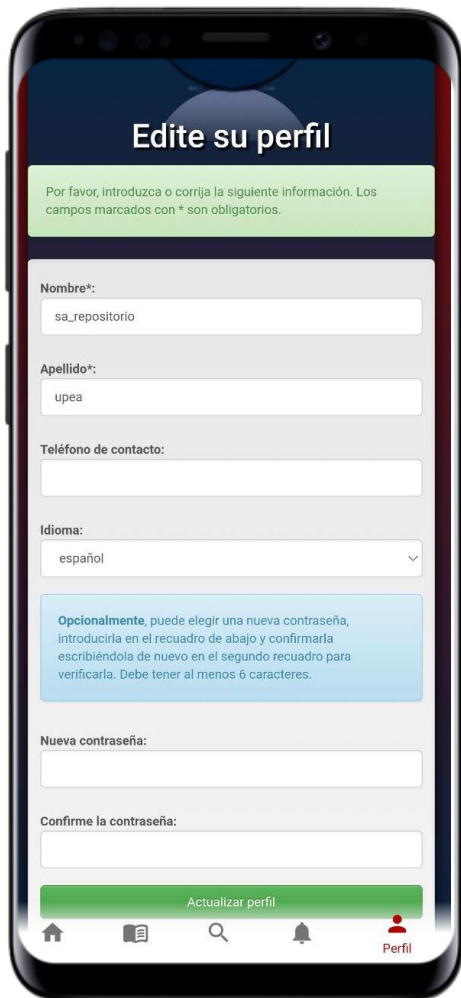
Edite su perfil

Por favor, introduzca o corrija la siguiente información. Los campos marcados con * son obligatorios.

Nombre*:

sa_repositorio

Apellido*:

upea

Teléfono de contacto:

Idioma:

español

Opcionalmente, puede elegir una nueva contraseña, introducirla en el recuadro de abajo y confirmarla escribiéndola de nuevo en el segundo recuadro para verificarla. Debe tener al menos 6 caracteres.

Nueva contraseña:

Confirme la contraseña:

Actualizar perfil

Perfil